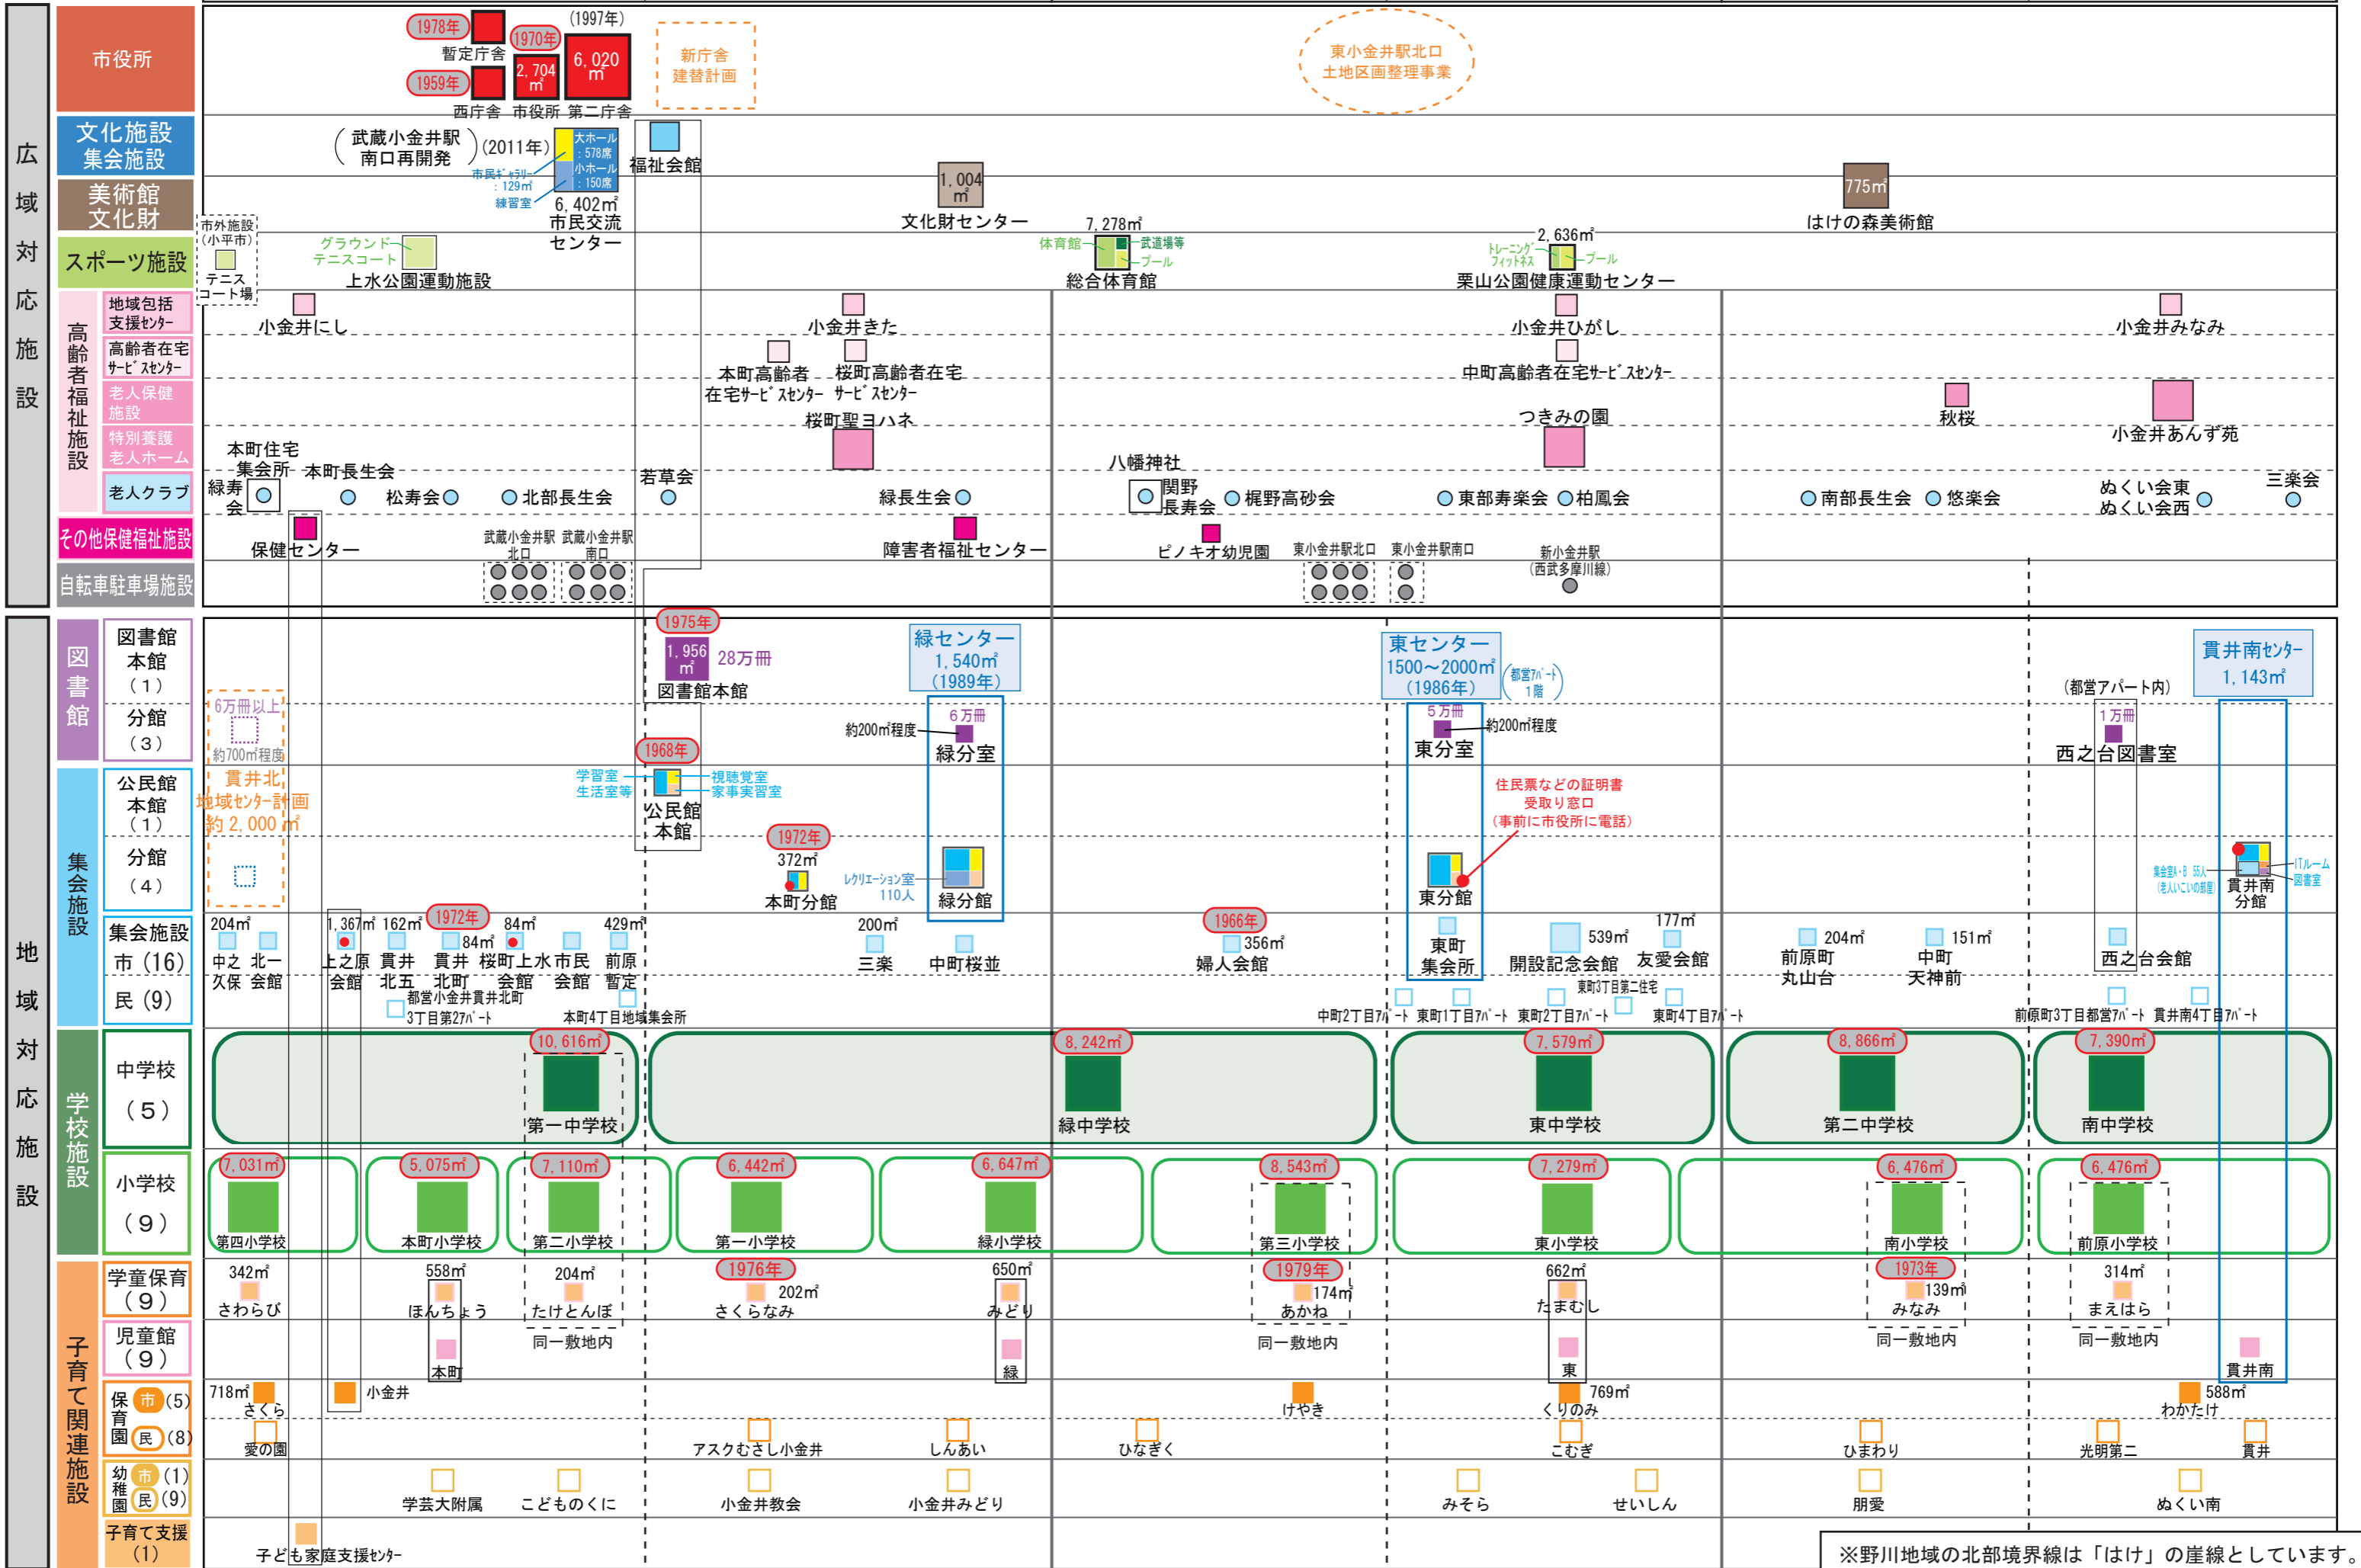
広域対応施設

市役所
1978年
暫定庁舎
1959年
西庁舎
1970年
2,704㎡
市役所
(1997年)
6,020㎡
第二庁舎
新庁舎建替計画
東小金井駅北口土地区画整理事業

文化施設集会施設
武蔵小金井駅南口再開発
(2011年)
大ホール:578席
小ホール:150席
市民ギャラリー:129㎡
練習室
6,402㎡
市民交流センター
福祉会館

美術館文化財
1,004㎡
文化財センター
775㎡
はけの森美術館

スポーツ施設
市外施設(小平市)
テニスコート場
グラウンド
テニスコート
上水公園運動施設
7,278㎡
体育館
武道場等
プール
総合体育館
2,636㎡
トレーニング・フィットネス
プール
栗山公園健康運動センター

高齢者福祉施設
地域包括支援センター
小金井にし
小金井きた
小金井ひがし
小金井みなみ
高齢者在宅サービスセンター
本町高齢者在宅サービスセンター
桜町高齢者在宅サービスセンター
中町高齢者在宅サービスセンター
老人保健施設
特別養護老人ホーム
桜町聖ヨハネ
つきみの園
秋桜
小金井あんず苑
老人クラブ
本町住宅集会所
緑寿会
本町長生会
松寿会
北部長生会
若草会
緑長生会
八幡神社
関野長寿会
梶野高砂会
東部寿楽会
柏鳳会
南部長生会
悠楽会
ぬくい会東
ぬくい会西
三楽会

その他保健福祉施設
保健センター
障害者福祉センター
ピノキオ幼児園

自転車駐車場施設
武蔵小金井駅北口
武蔵小金井駅南口
東小金井駅北口
東小金井駅南口
新小金井駅(西武多摩川線)

地域対応施設

図書館
図書館本館(1)
分館(3)
1975年
1,956㎡
28万冊
図書館本館
6万冊以上
約700㎡程度
緑センター
1,540㎡
(1989年)
6万冊
約200㎡程度
緑分室
東センター
1500～2000㎡
(1986年)
(都営アパート1階)
5万冊
約200㎡程度
東分室
(都営アパート内)
1万冊
西之台図書室
貫井南センター
1,143㎡

集会施設
公民館本館(1)
分館(4)
貫井北地域センター計画
約2,000㎡
1968年
学習室
生活室等
視聴覚室
家事実習室
公民館本館
1972年
372㎡
本町分館
レクリエーション室
110人
緑分館
住民票などの証明書受取り窓口
(事前に市役所に電話)
東分館
集会室A・B 55人
(老人いこいの部屋)
ITルーム
図書室
貫井南分館

集会施設
市(16)
民(9)
204㎡
中之久保
北一会館
1,367㎡
上之原会館
162㎡
貫井北五
1972年
84㎡
貫井北町
84㎡
桜町上水会館
市民会館
429㎡
前原暫定
都営小金井貫井北町3丁目第2アパート
本町4丁目地域集会所
200㎡
三楽
中町桜並
1966年
356㎡
婦人会館
東町集会所
539㎡
開設記念会館
177㎡
友愛会館
東町3丁目第二住宅
中町2丁目アパート
東町1丁目アパート
東町2丁目アパート
東町4丁目アパート
204㎡
前原町丸山台
151㎡
中町天神前
西之台会館
前原町3丁目都営アパート
貫井南4丁目アパート

学校施設
中学校(5)
10,616㎡
第一中学校
8,242㎡
緑中学校
7,579㎡
東中学校
8,866㎡
第二中学校
7,390㎡
南中学校
小学校(9)
7,031㎡
第四小学校
5,075㎡
本町小学校
7,110㎡
第二小学校
6,442㎡
第一小学校
6,647㎡
緑小学校
8,543㎡
第三小学校
7,279㎡
東小学校
6,476㎡
南小学校
6,476㎡
前原小学校

子育て関連施設
学童保育(9)
342㎡
さわらび
558㎡
ほんちょう
204㎡
たけとんぼ
同一敷地内
1976年
202㎡
さくらなみ
650㎡
みどり
1979年
174㎡
あかね
同一敷地内
662㎡
たまむし
1973年
139㎡
みなみ
同一敷地内
314㎡
まえはら
同一敷地内
児童館(9)
本町
緑
東
貫井南
保育園 市(5) 民(8)
718㎡
さくら
小金井
けやき
769㎡
くりのみ
588㎡
わかたけ
愛の園
アスクむさし小金井
しんあい
ひなぎく
こむぎ
ひまわり
光明第二
貫井
幼稚園 市(1) 民(9)
学芸大附属
こどものくに
小金井教会
小金井みどり
みそら
せいしん
朋愛
ぬくい南
子育て支援(1)
子ども家庭支援センター

※野川地域の北部境界線は「はけ」の崖線としています。